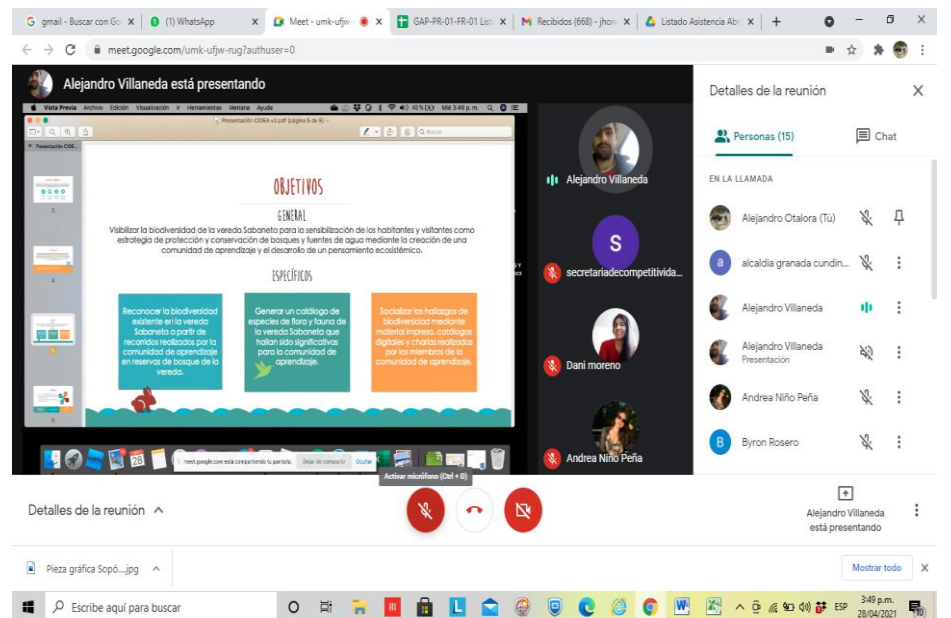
G gmail - Buscar con Go × (1) WhatsApp × Meet - umk-ufjw- × GAP-PR-01-FR-01 Lis × M Recibidos (668) - jhon × Listado Asistencia Ab × +

meet.google.com/umk-ufjw-rug?authuser=0

A Alejandro Villaneda está presentando

Vista Previa Archivo Edición Visualización Ir Herramientas Ventana Ayuda Mié 3:49 p. m.

Presentación CIDEA v3.pdf (página 5 de 6)

OBJETIVOS

GENERAL

Visibilizar la biodiversidad de la vereda Sabaneta para la sensibilización de los habitantes y visitantes como estrategia de protección y conservación de bosques y fuentes de agua mediante la creación de una comunidad de aprendizaje y el desarrollo de un pensamiento ecosistémico.

ESPECÍFICOS

Reconocer la biodiversidad existente en la vereda Sabaneta a partir de recorridos realizados por la comunidad de aprendizaje en reservas de bosque de la vereda.

Generar un catálogo de especies de flora y fauna de la vereda Sabaneta que hallan sido significativas para la comunidad de aprendizaje.

Socializar los hallazgos de biodiversidad mediante material impreso, catálogos digitales y charlas realizadas por los miembros de la comunidad de aprendizaje.

meet.google.com está compartiendo tu pantalla. Dejar de compartir Ocultar

Alejandro Villaneda

S

secretariadecompetitivida...

Dani moreno

Andrea Niño Peña

Activar micrófono (Ctrl + D)

Detalles de la reunión

Personas (15) Chat

EN LA LLAMADA

Alejandro Otalora (Tú)

alcaldia granada cundin...

Alejandro Villaneda

Alejandro Villaneda
Presentación

Andrea Niño Peña

Byron Rosero

Detalles de la reunión ^

Alejandro Villaneda está presentando

Pieza gráfica Sopó....jpg ^

Mostrar todo ×

Escribe aquí para buscar

ESP 3:49 p.m. 28/04/2021